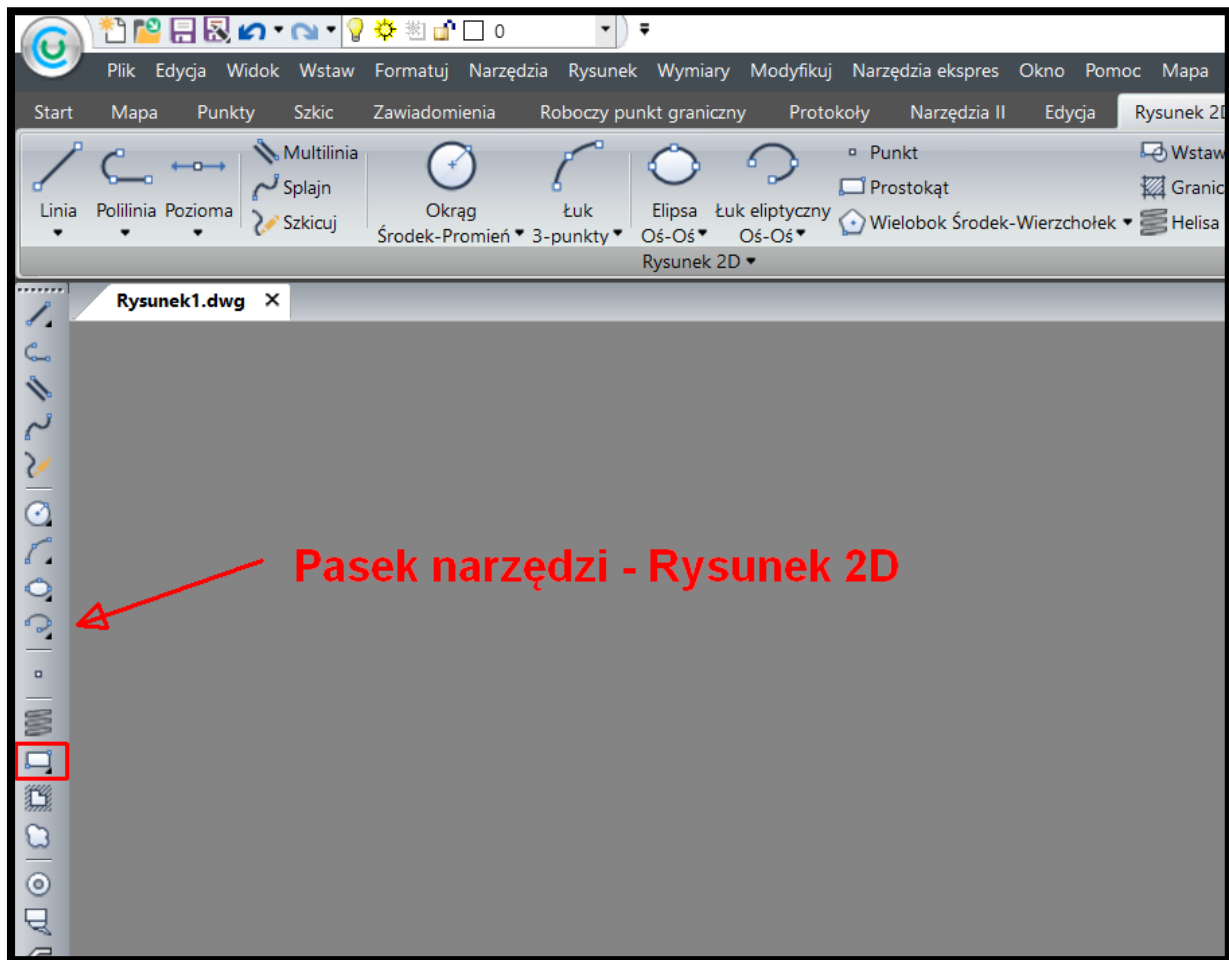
0

Plik Edycja Widok Wstaw Formatuj Narzędzia Rysunek Wymiary Modyfikuj Narzędzia ekspres Okno Pomoc Mapa

Start Mapa Punkty Szkic Zawiadomienia Roboczy punkt graniczny Protokoły Narzędzia II Edycja Rysunek 2D

Linia
Polilinia
Pozioma
Multilinia
Splajn
Szkicuj
Okrąg Środek-Promień
Łuk 3-punkty
Elipsa Oś-Oś
Łuk eliptyczny Oś-Oś
Punkt
Prostokąt
Wielobok Środek-Wierzchołek
Wstaw
Granic
Helisa

Rysunek 2D

Rysunek1.dwg ×

Pasek narzędzi - Rysunek 2D